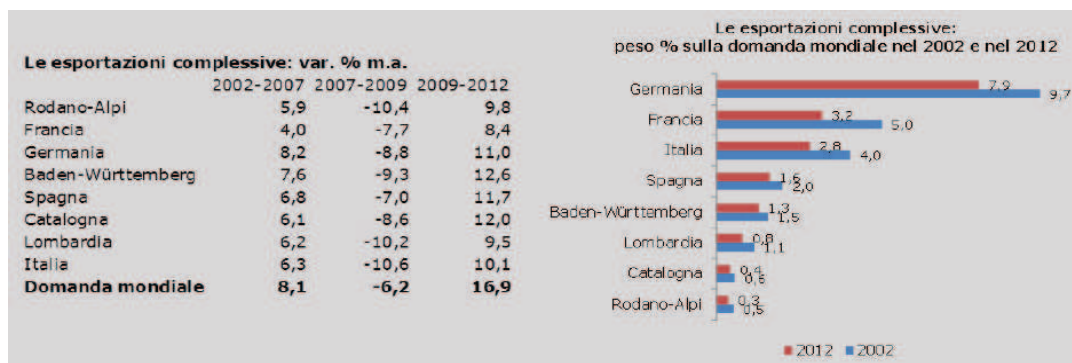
Le esportazioni complessive: var. % m.a.

| | 2002-2007 | 2007-2009 | 2009-2012 |
|---|---|---|---|
| Rodano-Alpi | 5,9 | -10,4 | 9,8 |
| Francia | 4,0 | -7,7 | 8,4 |
| Germania | 8,2 | -8,8 | 11,0 |
| Baden-Württemberg | 7,6 | -9,3 | 12,6 |
| Spagna | 6,8 | -7,0 | 11,7 |
| Catalogna | 6,1 | -8,6 | 12,0 |
| Lombardia | 6,2 | -10,2 | 9,5 |
| Italia | 6,3 | -10,6 | 10,1 |
| **Domanda mondiale** | **8,1** | **-6,2** | **16,9** |

Le esportazioni complessive: peso % sulla domanda mondiale nel 2002 e nel 2012

Germania 7,9 9,7
Francia 3,2 5,0
Italia 2,8 4,0
Spagna 1,6 2,0
Baden-Württemberg 1,3 1,5
Lombardia 0,8 1,1
Catalogna 0,4 0,6
Rodano-Alpi 0,3 0,5

2012 2002